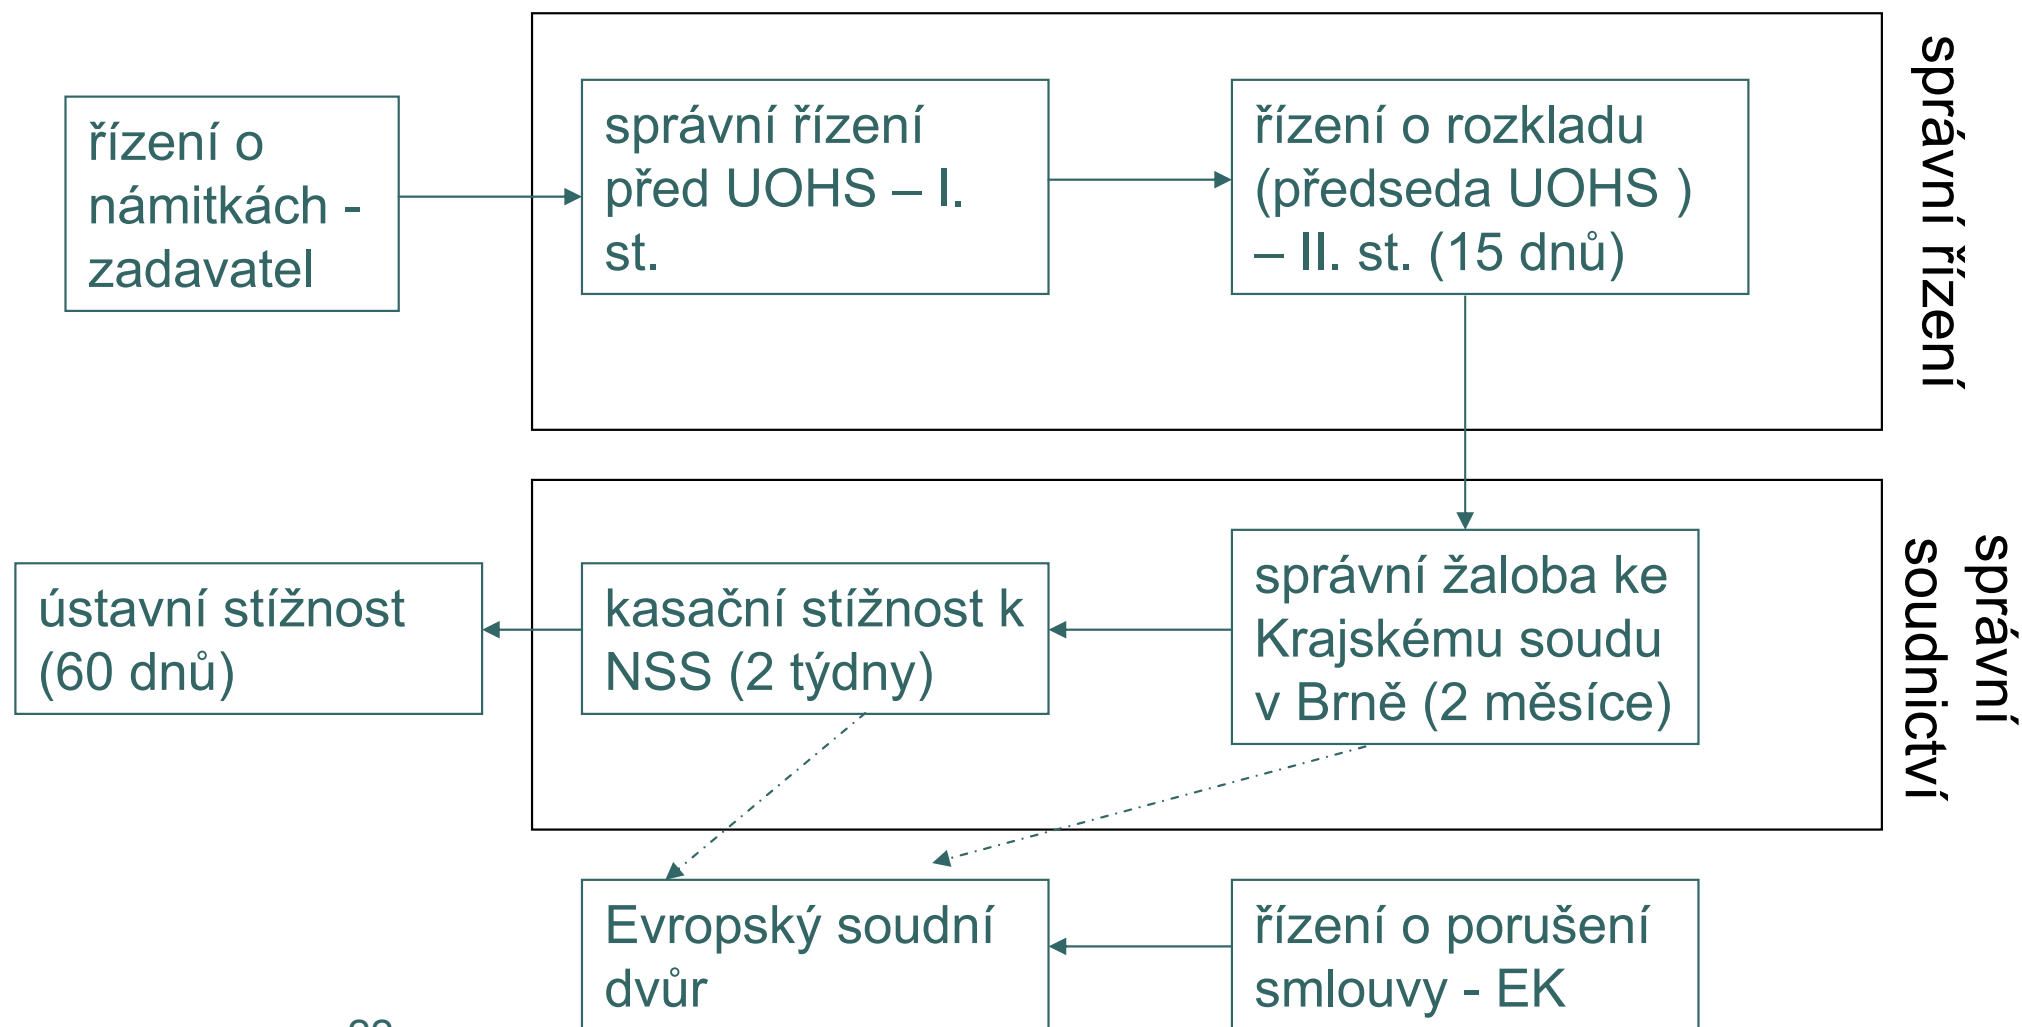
řízení o námitkách - zadavatel

správní řízení před UOHS – I. st.

řízení o rozkladu (předseda UOHS ) – II. st. (15 dnů)

správní řízení

ústavní stížnost (60 dnů)

kasační stížnost k NSS (2 týdny)

správní žaloba ke Krajskému soudu v Brně (2 měsíce)

správní soudnictví

Evropský soudní dvůr

řízení o porušení smlouvy - EK

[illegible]